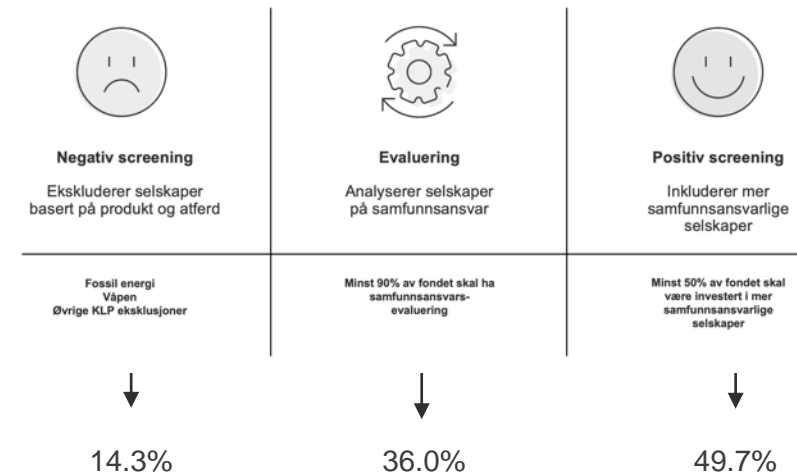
Negativ screening

Ekskluderer selskaper basert på produkt og atferd

Evaluering

Analyserer selskaper på samfunnsansvar

Positiv screening

Inkluderer mer samfunnsansvarlige selskaper

Fossil energi
Våpen
Øvrige KLP eksklusjoner

Minst 90% av fondet skal ha samfunnsansvars-evaluering

Minst 50% av fondet skal være investert i mer samfunnsansvarlige selskaper

14.3%

36.0%

49.7%